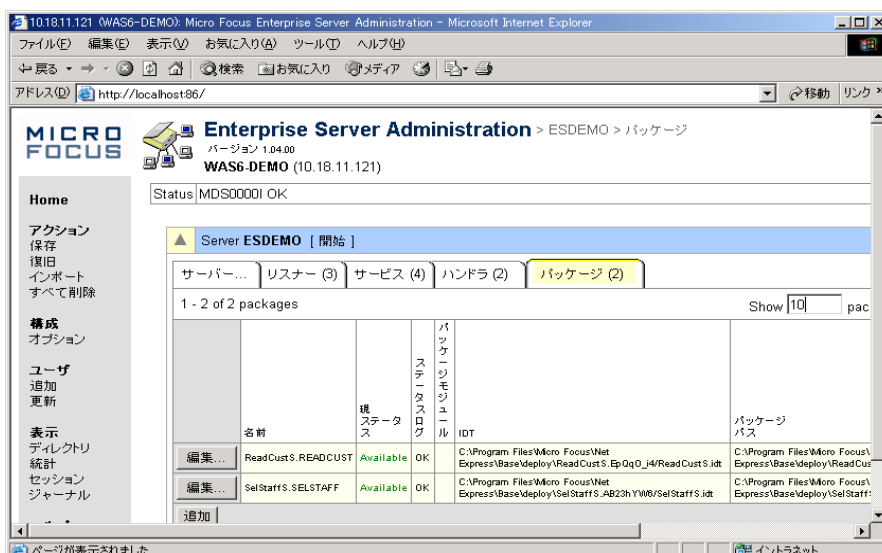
10.18.11.121 (WAS6-DEMO): Micro Focus Enterprise Server Administration - Microsoft Internet Explorer

ファイル(F) 編集(E) 表示(V) お気に入り(A) ツール(T) ヘルプ(H)

戻る 検索 お気に入り メディア

アドレス(D) http://localhost:86/ 移動 リンク

MICRO FOCUS

Enterprise Server Administration > ESDEMO > パッケージ
バージョン 1.04.00
WAS6-DEMO (10.18.11.121)

Home

Status MDS0000I OK

アクション
保存
復旧
インポート
すべて削除

構成
オプション

ユーザ
追加
更新

表示
ディレクトリ
統計
セッション
ジャーナル

Server ESDEMO [ 開始 ]

サーバー... | リスナー (3) | サービス (4) | ハンドラ (2) | パッケージ (2)

1 - 2 of 2 packages

Show 10 pac

| | 名前 | 現ステータス | ステータスログ | パッケージモジュール | IDT | パッケージパス |
|---|---|---|---|---|---|---|
| 編集... | ReadCustS.READCUST | Available | OK | | C:\Program Files\Micro Focus\Net Express\Base\deploy\ReadCustS.EpQqO_i4/ReadCustS.idt | C:\Program Files\Micro Focus\ Express\Base\deploy\ReadCus |
| 編集... | SelStaffS.SELSTAFF | Available | OK | | C:\Program Files\Micro Focus\Net Express\Base\deploy\SelStaffS.AB23hYW6/SelStaffS.idt | C:\Program Files\Micro Focus\ Express\Base\deploy\SelStaffS |

追加

ページが表示されました

イントラネット